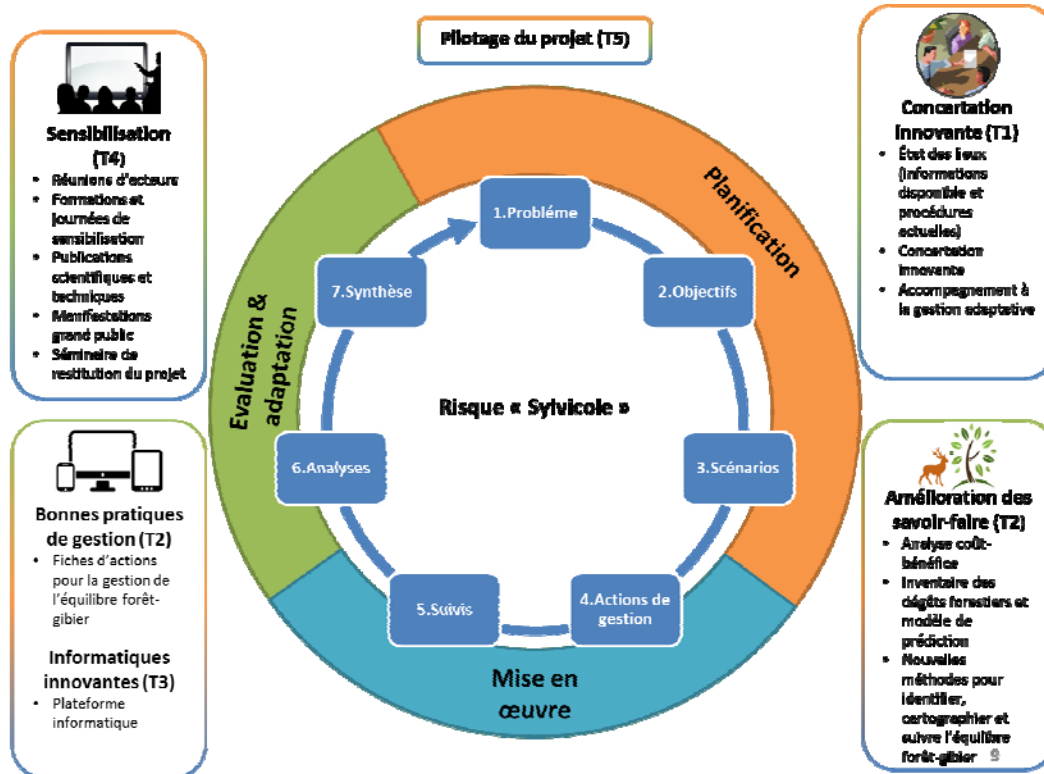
Pilotage du projet (T5)

Sensibilisation (T4)
- Réunions d'acteurs
- Formations et journées de sensibilisation
- Publications scientifiques et techniques
- Manifestations grand public
- Séminaire de restitution du projet

Bonnes pratiques de gestion (T2)
- Fiches d'actions pour la gestion de l'équilibre forêt-gibier

Informatiques innovantes (T3)
- Plateforme informatique

Concertation innovante (T1)
- État des lieux (informations disponible et procédures actuelles)
- Concertation innovante
- Accompagnement à la gestion adaptative

Amélioration des savoir-faire (T2)
- Analyse coût-bénéfice
- Inventaire des dégâts forestiers et modèle de prédiction
- Nouvelles méthodes pour identifier, cartographier et suivre l'équilibre forêt-gibier

Planification

Evaluation & adaptation

Mise en œuvre

Risque « Sylvicole »

1.Probléme

2.Objectifs

3.Scénarios

4.Actions de gestion

5.Suivis

6.Analyses

7.Synthèse

9